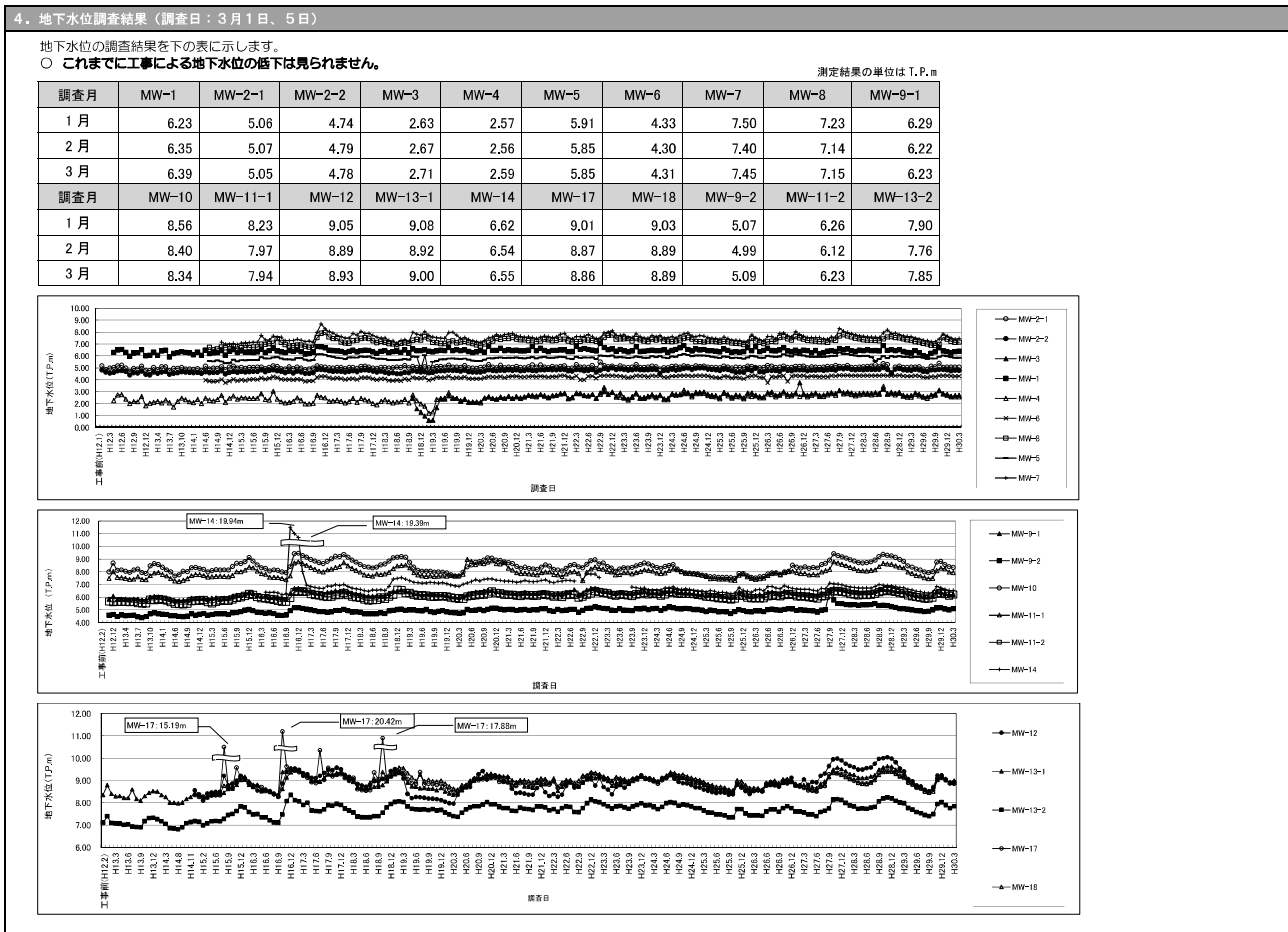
4．地下水位調査結果（調査日：3月1日、5日）

地下水位の調査結果を下の表に示します。
○ これまでに工事による地下水位の低下は見られません。

測定結果の単位は T.P.m

| 調査月 | MW-1 | MW-2-1 | MW-2-2 | MW-3 | MW-4 | MW-5 | MW-6 | MW-7 | MW-8 | MW-9-1 |
|---|---|---|---|---|---|---|---|---|---|---|
| 1月 | 6.23 | 5.06 | 4.74 | 2.63 | 2.57 | 5.91 | 4.33 | 7.50 | 7.23 | 6.29 |
| 2月 | 6.35 | 5.07 | 4.79 | 2.67 | 2.56 | 5.85 | 4.30 | 7.40 | 7.14 | 6.22 |
| 3月 | 6.39 | 5.05 | 4.78 | 2.71 | 2.59 | 5.85 | 4.31 | 7.45 | 7.15 | 6.23 |
| 調査月 | MW-10 | MW-11-1 | MW-12 | MW-13-1 | MW-14 | MW-17 | MW-18 | MW-9-2 | MW-11-2 | MW-13-2 |
| 1月 | 8.56 | 8.23 | 9.05 | 9.08 | 6.62 | 9.01 | 9.03 | 5.07 | 6.26 | 7.90 |
| 2月 | 8.40 | 7.97 | 8.89 | 8.92 | 6.54 | 8.87 | 8.89 | 4.99 | 6.12 | 7.76 |
| 3月 | 8.34 | 7.94 | 8.93 | 9.00 | 6.55 | 8.86 | 8.89 | 5.09 | 6.23 | 7.85 |

10.00 9.00 8.00 7.00 6.00 5.00 4.00 3.00 2.00 1.00 0.00
地下水位(T.P.m)
工事前(H12.1)
調査日
MW-2-1
MW-2-2
MW-3
MW-1
MW-4
MW-6
MW-8
MW-5
MW-7

12.00 11.00 10.00 9.00 8.00 7.00 6.00 5.00 4.00
MW-14：19.94m
MW-14：18.39m
地下水位（T.P.m）
工事前(H12.2)
調査日
MW-9-1
MW-9-2
MW-10
MW-11-1
MW-11-2
MW-14

12.00 11.00 10.00 9.00 8.00 7.00 6.00
MW-17：15.19m
MW-17：20.42m
MW-17：17.88m
地下水位（T.P.m）
工事前(H12.2)
調査日
MW-12
MW-13-1
MW-13-2
MW-17
MW-18